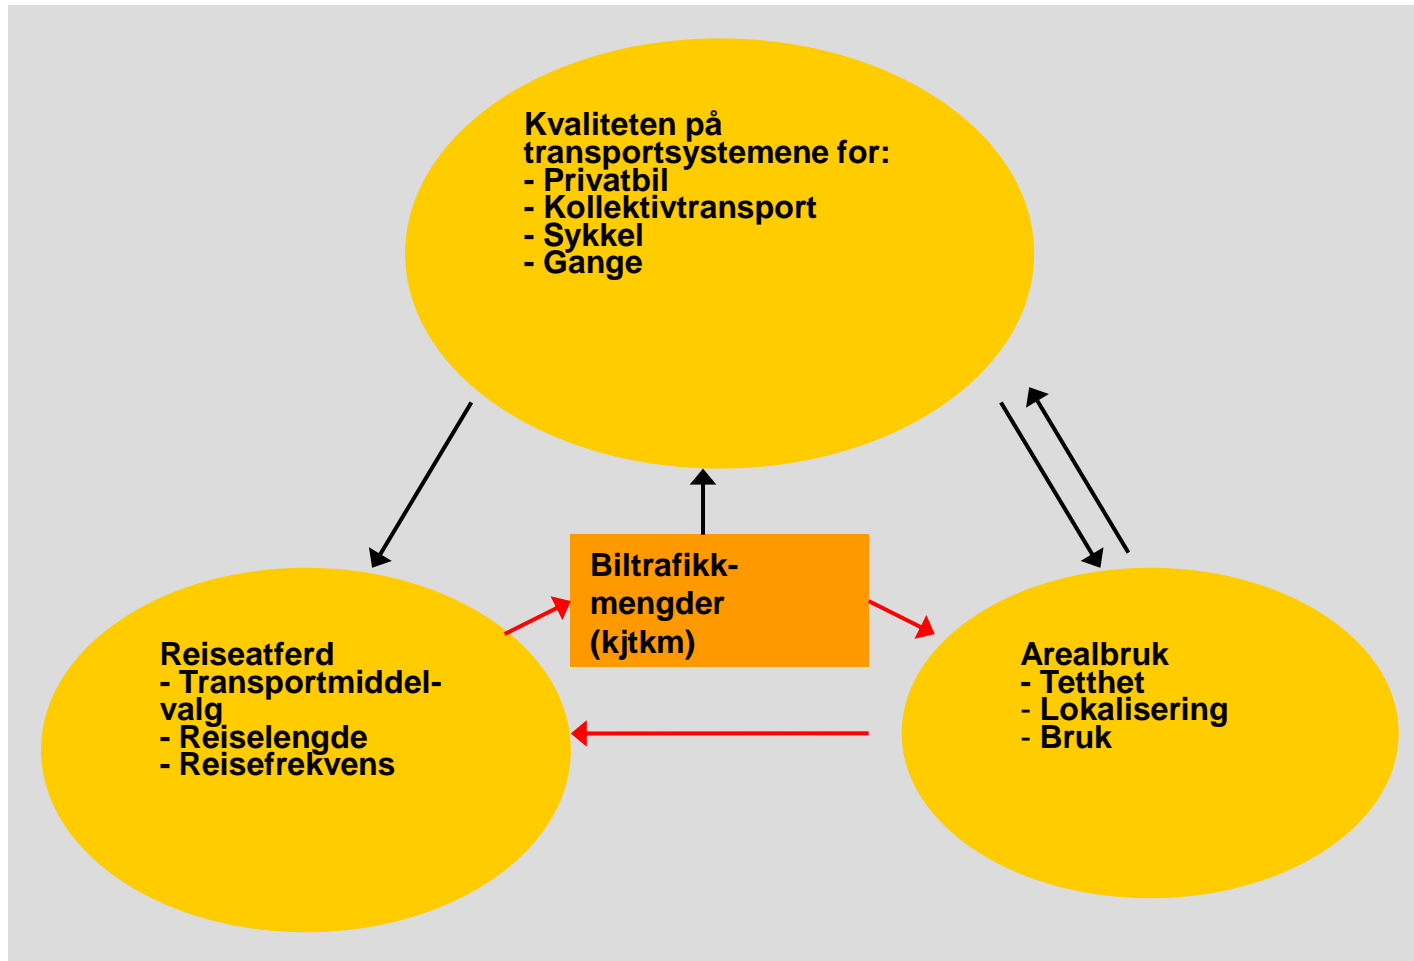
Kvaliteten på transportsystemene for:
- Privatbil
- Kollektivtransport
- Sykkel
- Gange

Biltrafikk-mengder (kjtkm)

Reiseatferd
- Transportmiddel-valg
- Reiselengde
- Reisefrekvens

Arealbruk
- Tetthet
- Lokalisering
- Bruk